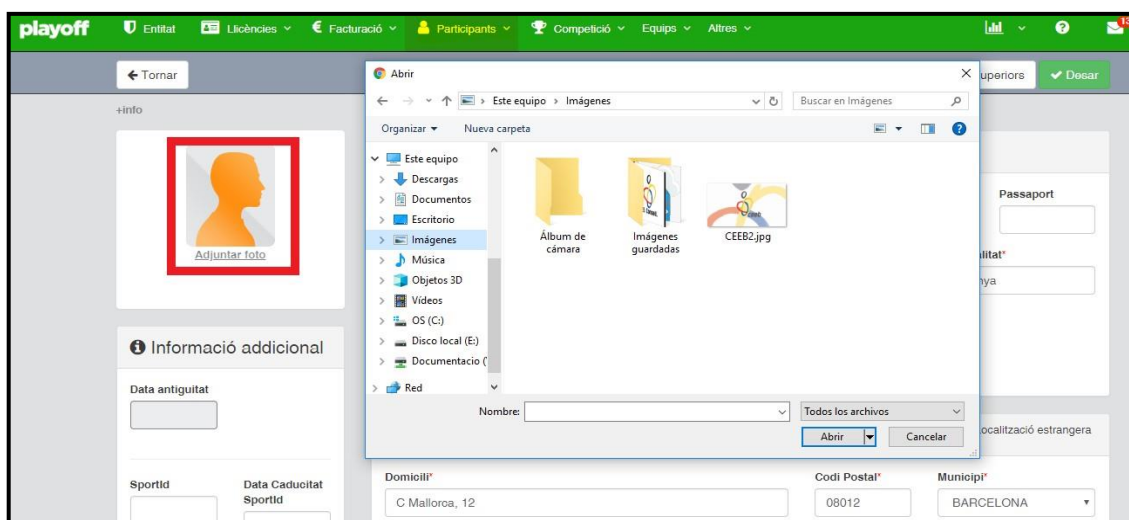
playoff Entitat Llicències ∨ € Facturació ∨ Participants ∨ Competició ∨ Equips ∨ Altres ∨

← Tornar

+info

Adjuntar foto

Informació addicional

Data antiguitat

SportId

Data Caducitat SportId

Abrir

← → ∨ ↑ › Este equipo › Imágenes

Buscar en Imágenes

Organizar ▾ Nueva carpeta

Este equipo
Descargas
Documentos
Escritorio
Imágenes
Música
Objetos 3D
Vídeos
OS (C:)
Disco local (E:)
Documentacio (
Red

Álbum de cámara

Imágenes guardadas

CEEB2.jpg

Nombre:

Todos los archivos

Abrir

Cancelar

uperiors

✔ Desar

Passaport

litat*

nya

ocalització estrangera

Domicili*

C Malloroa, 12

Codi Postal*

08012

Municipi*

BARCELONA